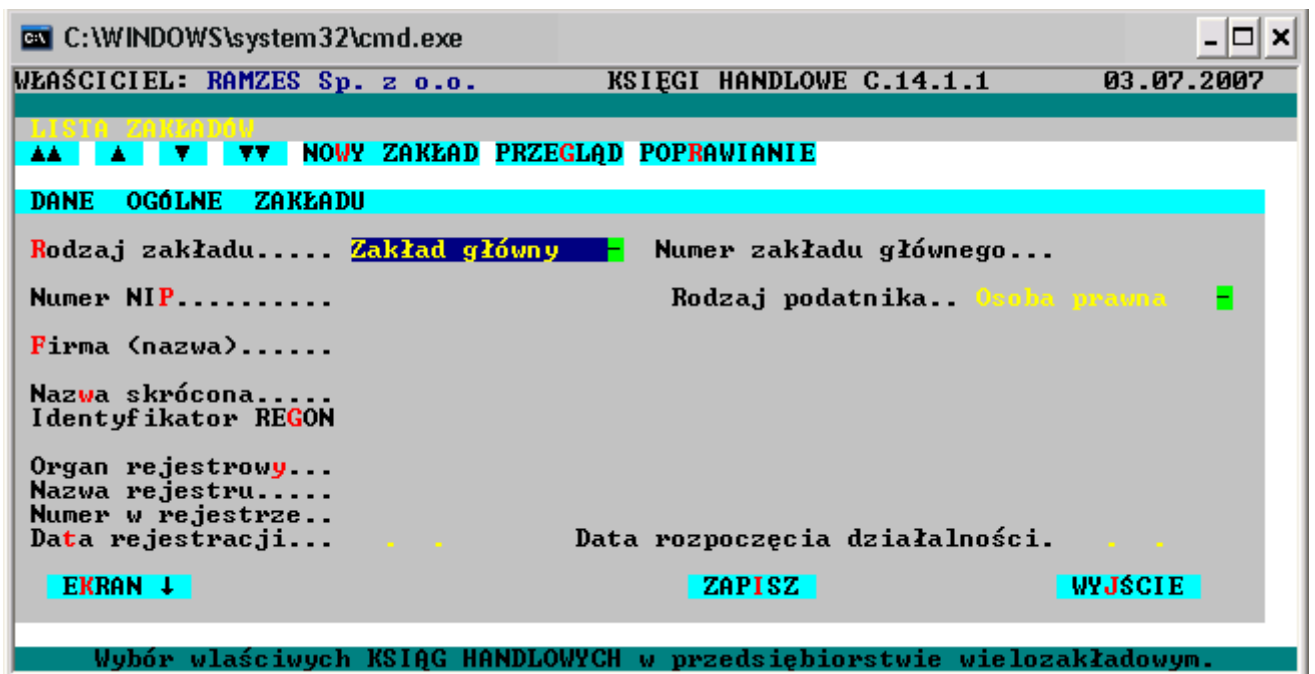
C:\WINDOWS\system32\cmd.exe

WŁAŚCICIEL: RAMZES Sp. z o.o. KSIĘGI HANDLOWE C.14.1.1 03.07.2007

LISTA ZAKŁADÓW

▲▲ ▲ ▼ ▼▼ NOWY ZAKŁAD PRZEGLĄD POPRAWIANIE

DANE OGÓLNE ZAKŁADU

Rodzaj zakładu..... Zakład główny - Numer zakładu głównego...

Numer NIP.......... Rodzaj podatnika.. Osoba prawna -

Firma (nazwa)......

Nazwa skrócona.....
Identyfikator REGON

Organ rejestrowy...
Nazwa rejestru.....
Numer w rejestrze..
Data rejestracji... . . Data rozpoczęcia działalności. . .

EKRAN ↓ ZAPISZ WYJŚCIE

Wybór właściwych KSIĄG HANDLOWYCH w przedsiębiorstwie wielozakładowym.